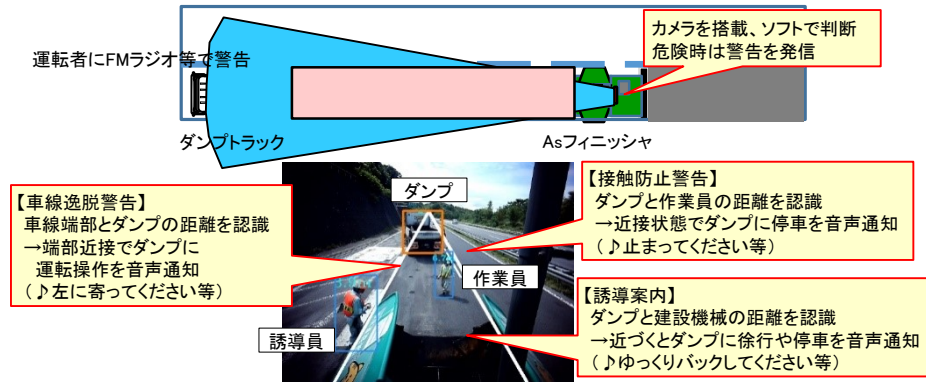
運転者にFMラジオ等で警告

カメラを搭載、ソフトで判断
危険時は警告を発信

ダンプトラック

Asフィニッシャ

【車線逸脱警告】
車線端部とダンプの距離を認識
→端部近接でダンプに
運転操作を音声通知
（♪左に寄ってください等）

ダンプ

作業員

誘導員

【接触防止警告】
ダンプと作業員の距離を認識
→近接状態でダンプに停車を音声通知
（♪止まってください等）

【誘導案内】
ダンプと建設機械の距離を認識
→近づくとダンプに徐行や停車を音声通知
（♪ゆっくりバックしてください等）